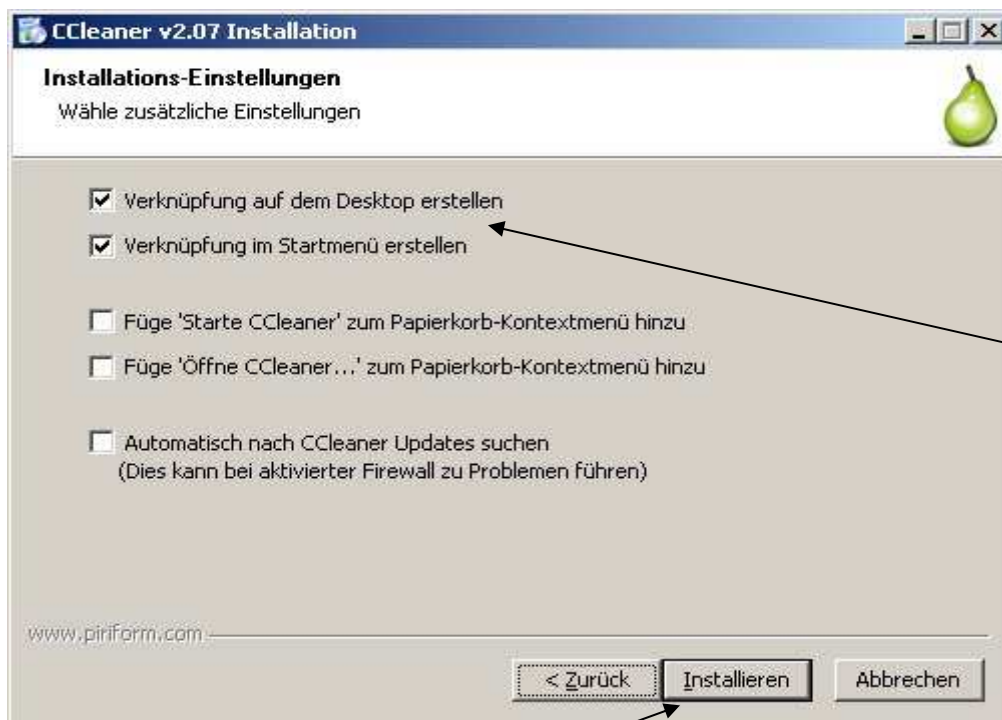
CCleaner v2.07 Installation

Installations-Einstellungen
Wähle zusätzliche Einstellungen

Verknüpfung auf dem Desktop erstellen
Verknüpfung im Startmenü erstellen

Füge 'Starte CCleaner' zum Papierkorb-Kontextmenü hinzu
Füge 'Öffne CCleaner...' zum Papierkorb-Kontextmenü hinzu

Automatisch nach CCleaner Updates suchen
(Dies kann bei aktivierter Firewall zu Problemen führen)

www.piriform.com

< Zurück
Installieren
Abbrechen